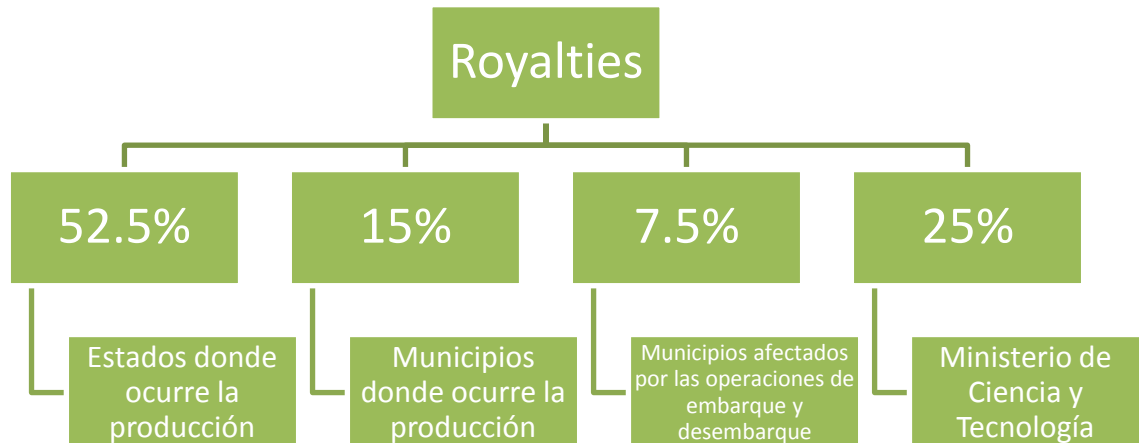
Royalties

52.5%

Estados donde ocurre la producción

15%

Municipios donde ocurre la producción

7.5%

Municipios afectados por las operaciones de embarque y desembarque

25%

Ministerio de Ciencia y Tecnología